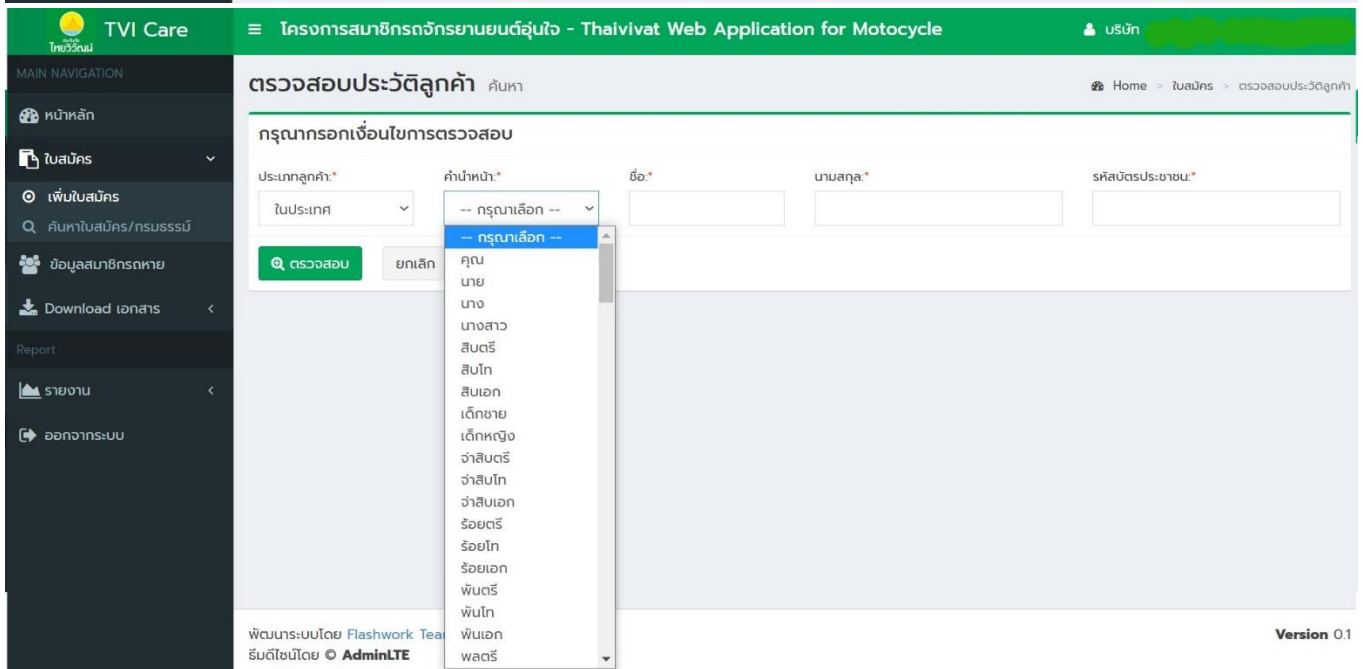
ไทยวิวัฒน์ TVI Care

≡ โครงการสมาชิกรถจักรยานยนต์อุ่นใจ - Thaivivat Web Application for Motocycle

บริษัท

MAIN NAVIGATION

หน้าหลัก

ใบสมัคร

เพิ่มใบสมัคร

ค้นหาใบสมัคร/กรมธรรม์

ข้อมูลสมาชิกรถหาย

Download เอกสาร

Report

รายงาน

ออกจากระบบ

ตรวจสอบประวัติลูกค้า ค้นหา

Home > ใบสมัคร > ตรวจสอบประวัติลูกค้า

กรุณากรอกเงื่อนไขการตรวจสอบ

ประเภทลูกค้า:*

ในประเทศ

คำนำหน้า:*

-- กรุณาเลือก --

ชื่อ:*

นามสกุล:*

รหัสบัตรประชาชน:*

ตรวจสอบ

ยกเลิก

-- กรุณาเลือก --
คุณ
นาย
นาง
นางสาว
สิบตรี
สิบโท
สิบเอก
เด็กชาย
เด็กหญิง
จ่าสิบตรี
จ่าสิบโท
จ่าสิบเอก
ร้อยตรี
ร้อยโท
ร้อยเอก
พันตรี
พันโท
พันเอก
พลตรี

พัฒนาระบบโดย Flashwork Tea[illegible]
ธีมดีไซน์โดย © AdminLTE

Version 0.1